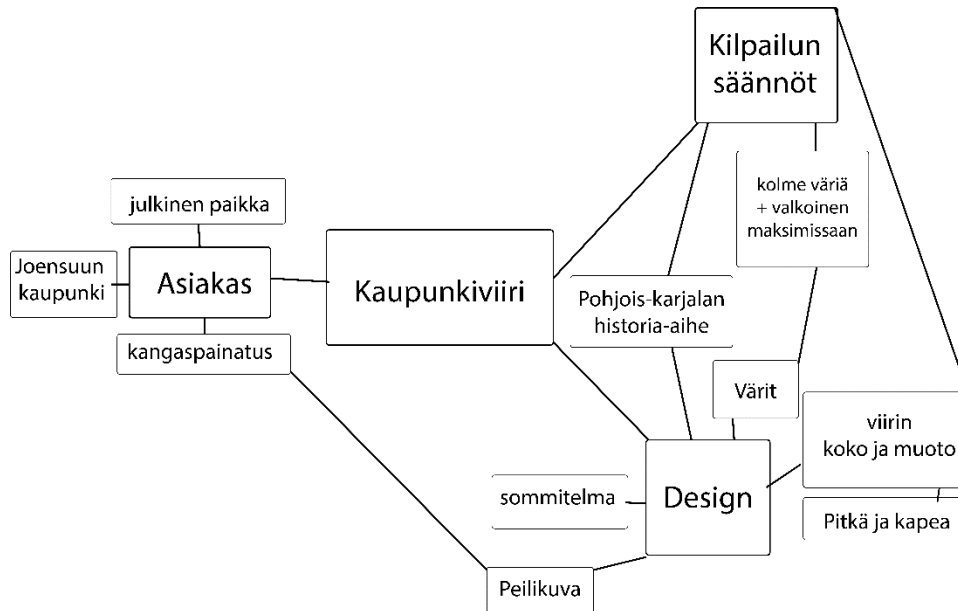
Kilpailun säännöt

julkinen paikka

kolme väriä + valkoinen maksimissaan

Joensuun kaupunki

Asiakas

Kaupunkiviiri

Pohjois-karjalan historia-aihe

kangaspainatus

Värit

viirin koko ja muoto

sommitelma

Design

Pitkä ja kapea

Peilikuva